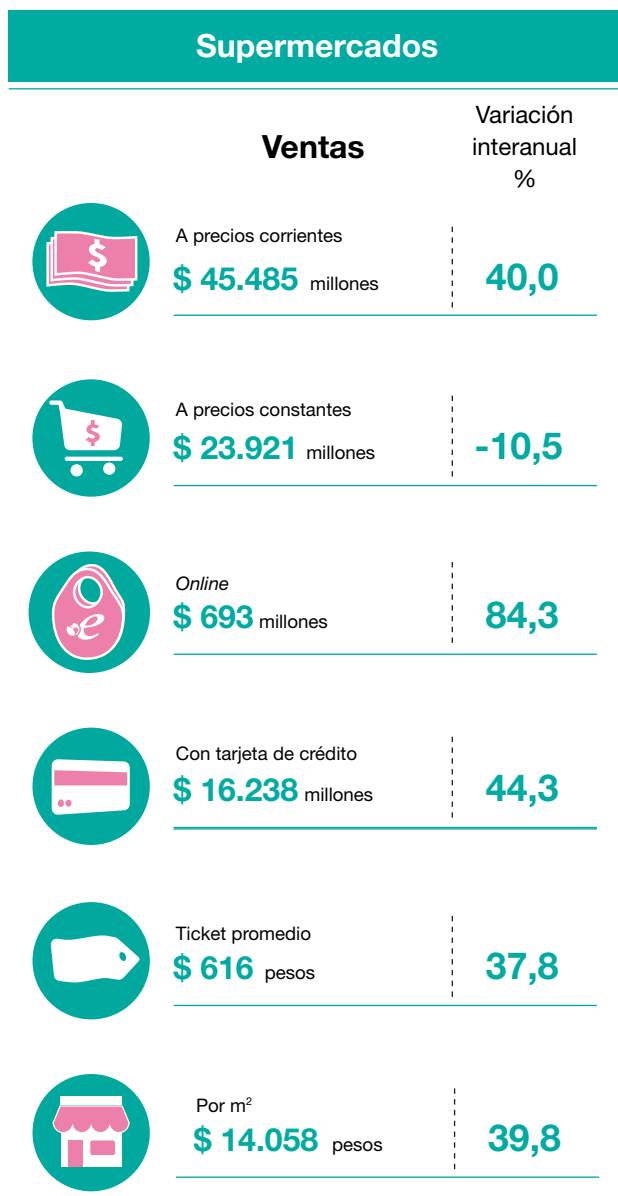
Supermercados

Ventas

Variación interanual %

$
A precios corrientes
$ 45.485 millones
40,0

$
A precios constantes
$ 23.921 millones
-10,5

e
Online
$ 693 millones
84,3

Con tarjeta de crédito
$ 16.238 millones
44,3

Ticket promedio
$ 616 pesos
37,8

Por m$^2$
$ 14.058 pesos
39,8